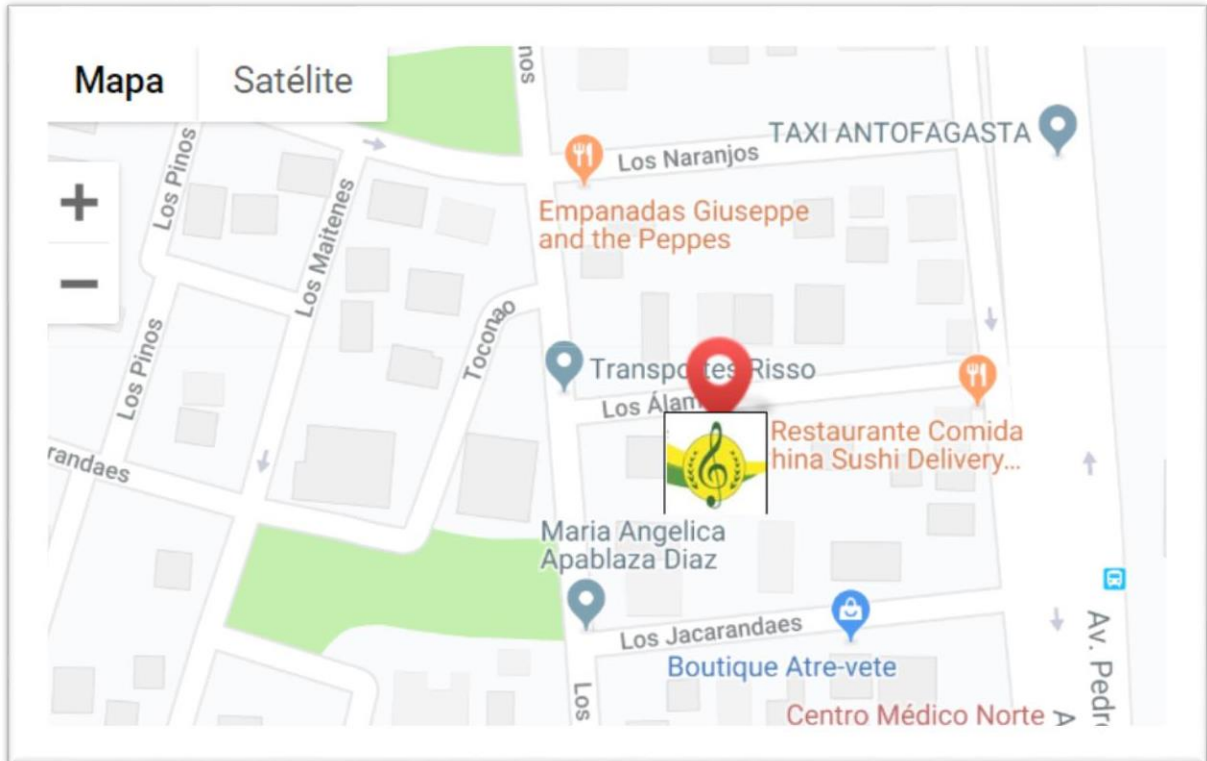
Mapa Satélite

+
−

nos

Los Pinos

Los Maitenes

Los Pinos

Toconao

randaes

TAXI ANTOFAGASTA

Los Naranjos

Empanadas Giuseppe and the Peppes

Transpo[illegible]tes Risso

Los Álam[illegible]

Restaurante Comida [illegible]hina Sushi Delivery...

Maria Angelica Apablaza Diaz

Los Jacarandaes

Boutique Atre-vete

Centro Médico Norte

Los

Av. Pedr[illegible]